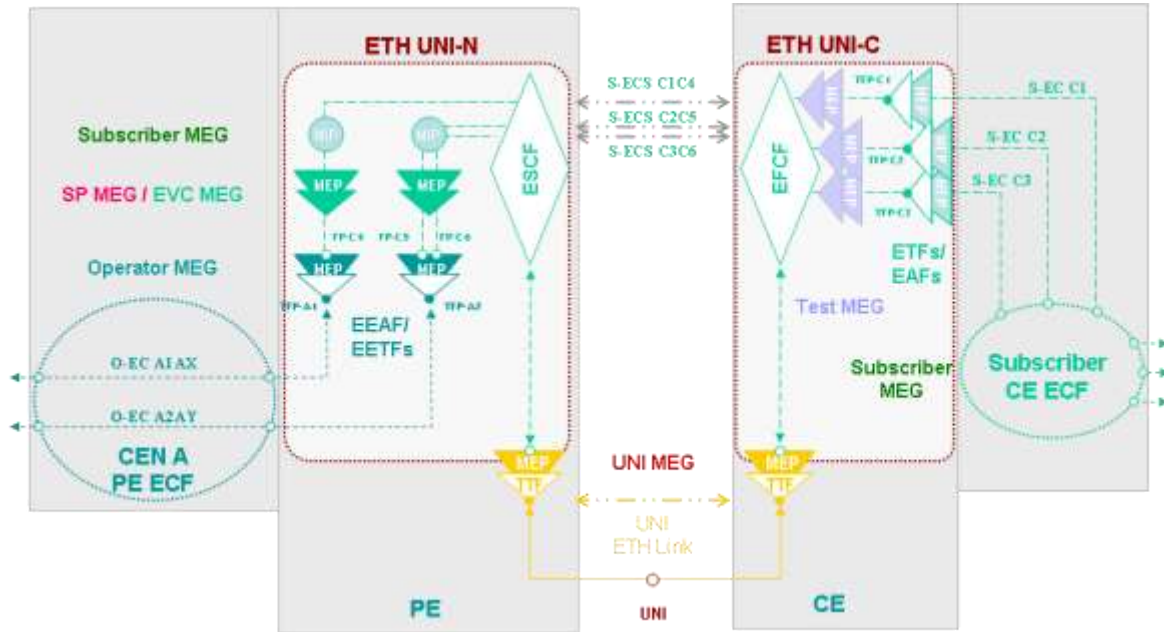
ETH UNI-N

ETH UNI-C

S-ECS C1C4

S-ECS C2C5

S-ECS C3C6

Subscriber MEG

SP MEG / EVC MEG

Operator MEG

MIP

MIP

MEP

MEP

TFP C4

TFP C5

TFP C6

MEP

MEP

TFP-A1

TFP-A2

EEAF/
EETFs

ESCF

EFCF

TFP C1

TFP C2

TFP C3

MEP

MIP

MIP

MEP

MEP

MEP

S-EC C1

S-EC C2

S-EC C3

ETFs/
EAFs

Test MEG

Subscriber
MEG

Subscriber
CE ECF

O-EC A1AX

O-EC A2AY

CEN A
PE ECF

MEP

TTF

UNI MEG

MEP

TTF

UNI
ETH Link

PE

UNI

CE